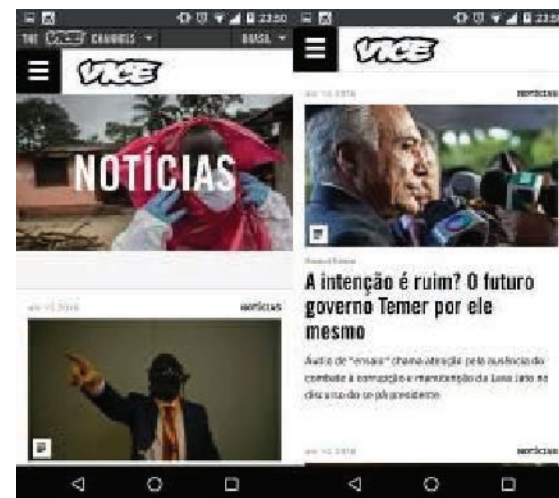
23:50

THE VICE CHANNELS

BRASIL

VICE

NOTÍCIAS

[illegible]

NOTÍCIAS

23:50

VICE

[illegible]

NOTÍCIAS

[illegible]

A intenção é ruim? O futuro governo Temer por ele mesmo

Áudio de "ensaio" chama atenção pela ausência do combate à corrupção e manutenção da Lava Jato no discurso do vice-presidente.

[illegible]

NOTÍCIAS